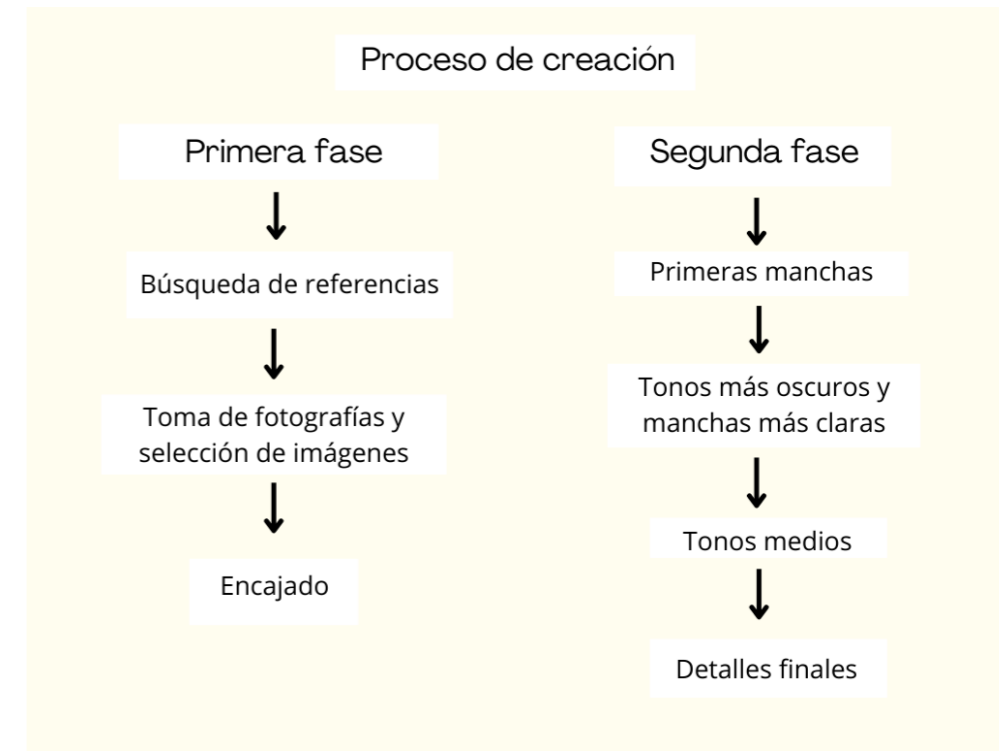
Proceso de creación

Primera fase

Búsqueda de referencias

Toma de fotografías y selección de imágenes

Encajado

Segunda fase

Primeras manchas

Tonos más oscuros y manchas más claras

Tonos medios

Detalles finales